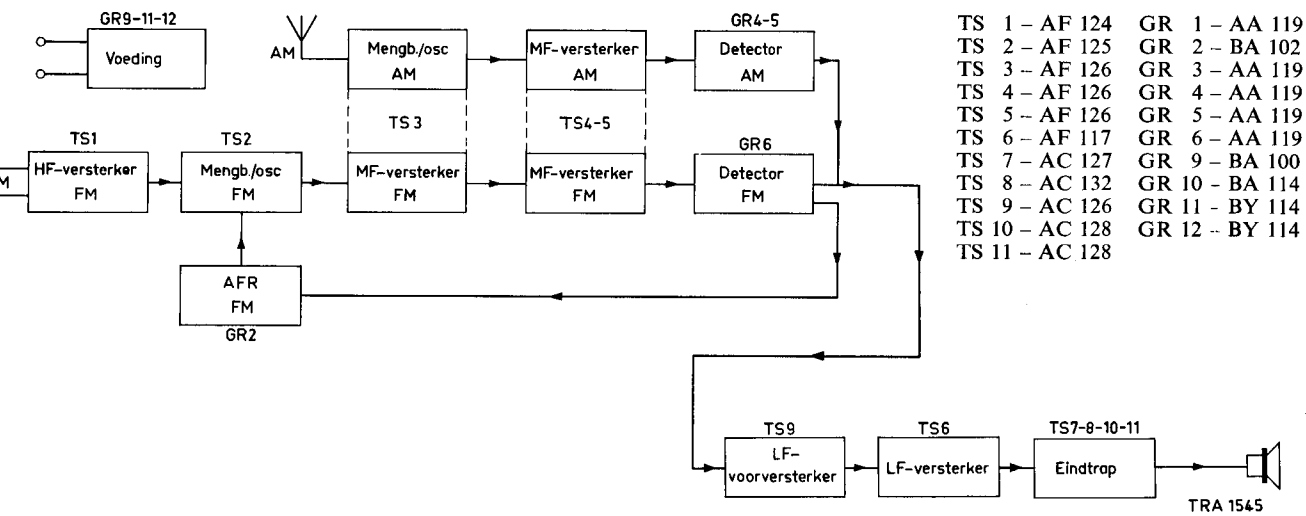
GR9-11-12
Voeding

AM
Mengb./osc
AM

MF-versterker
AM

GR4-5
Detector
AM

TS 3

TS4-5

TS1
HF-versterker
FM

M

TS2
Mengb./osc
FM

MF-versterker
FM

MF-versterker
FM

GR6
Detector
FM

AFR
FM
GR2

TS9
LF-
voorversterker

TS6
LF-versterker

TS7-8-10-11
Eindtrap

TRA 1545

TS 1 – AF 124
TS 2 – AF 125
TS 3 – AF 126
TS 4 – AF 126
TS 5 – AF 126
TS 6 – AF 117
TS 7 – AC 127
TS 8 – AC 132
TS 9 – AC 126
TS 10 – AC 128
TS 11 – AC 128

GR 1 – AA 119
GR 2 – BA 102
GR 3 – AA 119
GR 4 – AA 119
GR 5 – AA 119
GR 6 – AA 119
GR 9 – BA 100
GR 10 - BA 114
GR 11 - BY 114
GR 12 - BY 114